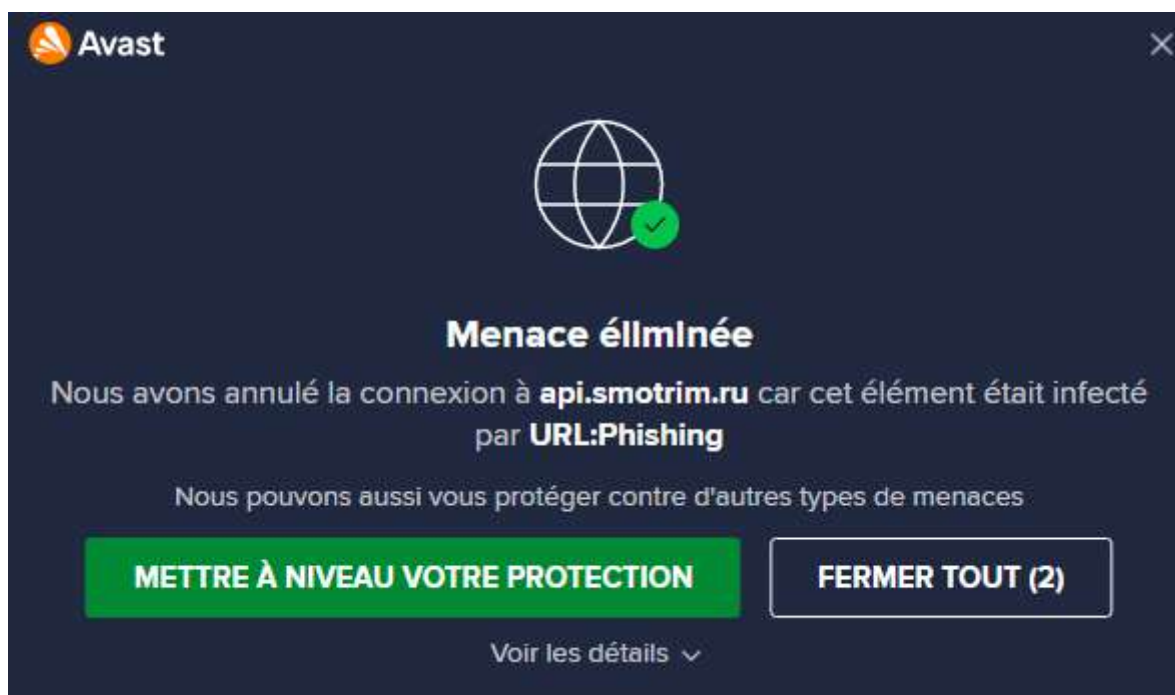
Avast

Menace éliminée

Nous avons annulé la connexion à **api.smotrim.ru** car cet élément était infecté par **URL:Phishing**

Nous pouvons aussi vous protéger contre d'autres types de menaces

METTRE À NIVEAU VOTRE PROTECTION

FERMER TOUT (2)

Voir les détails